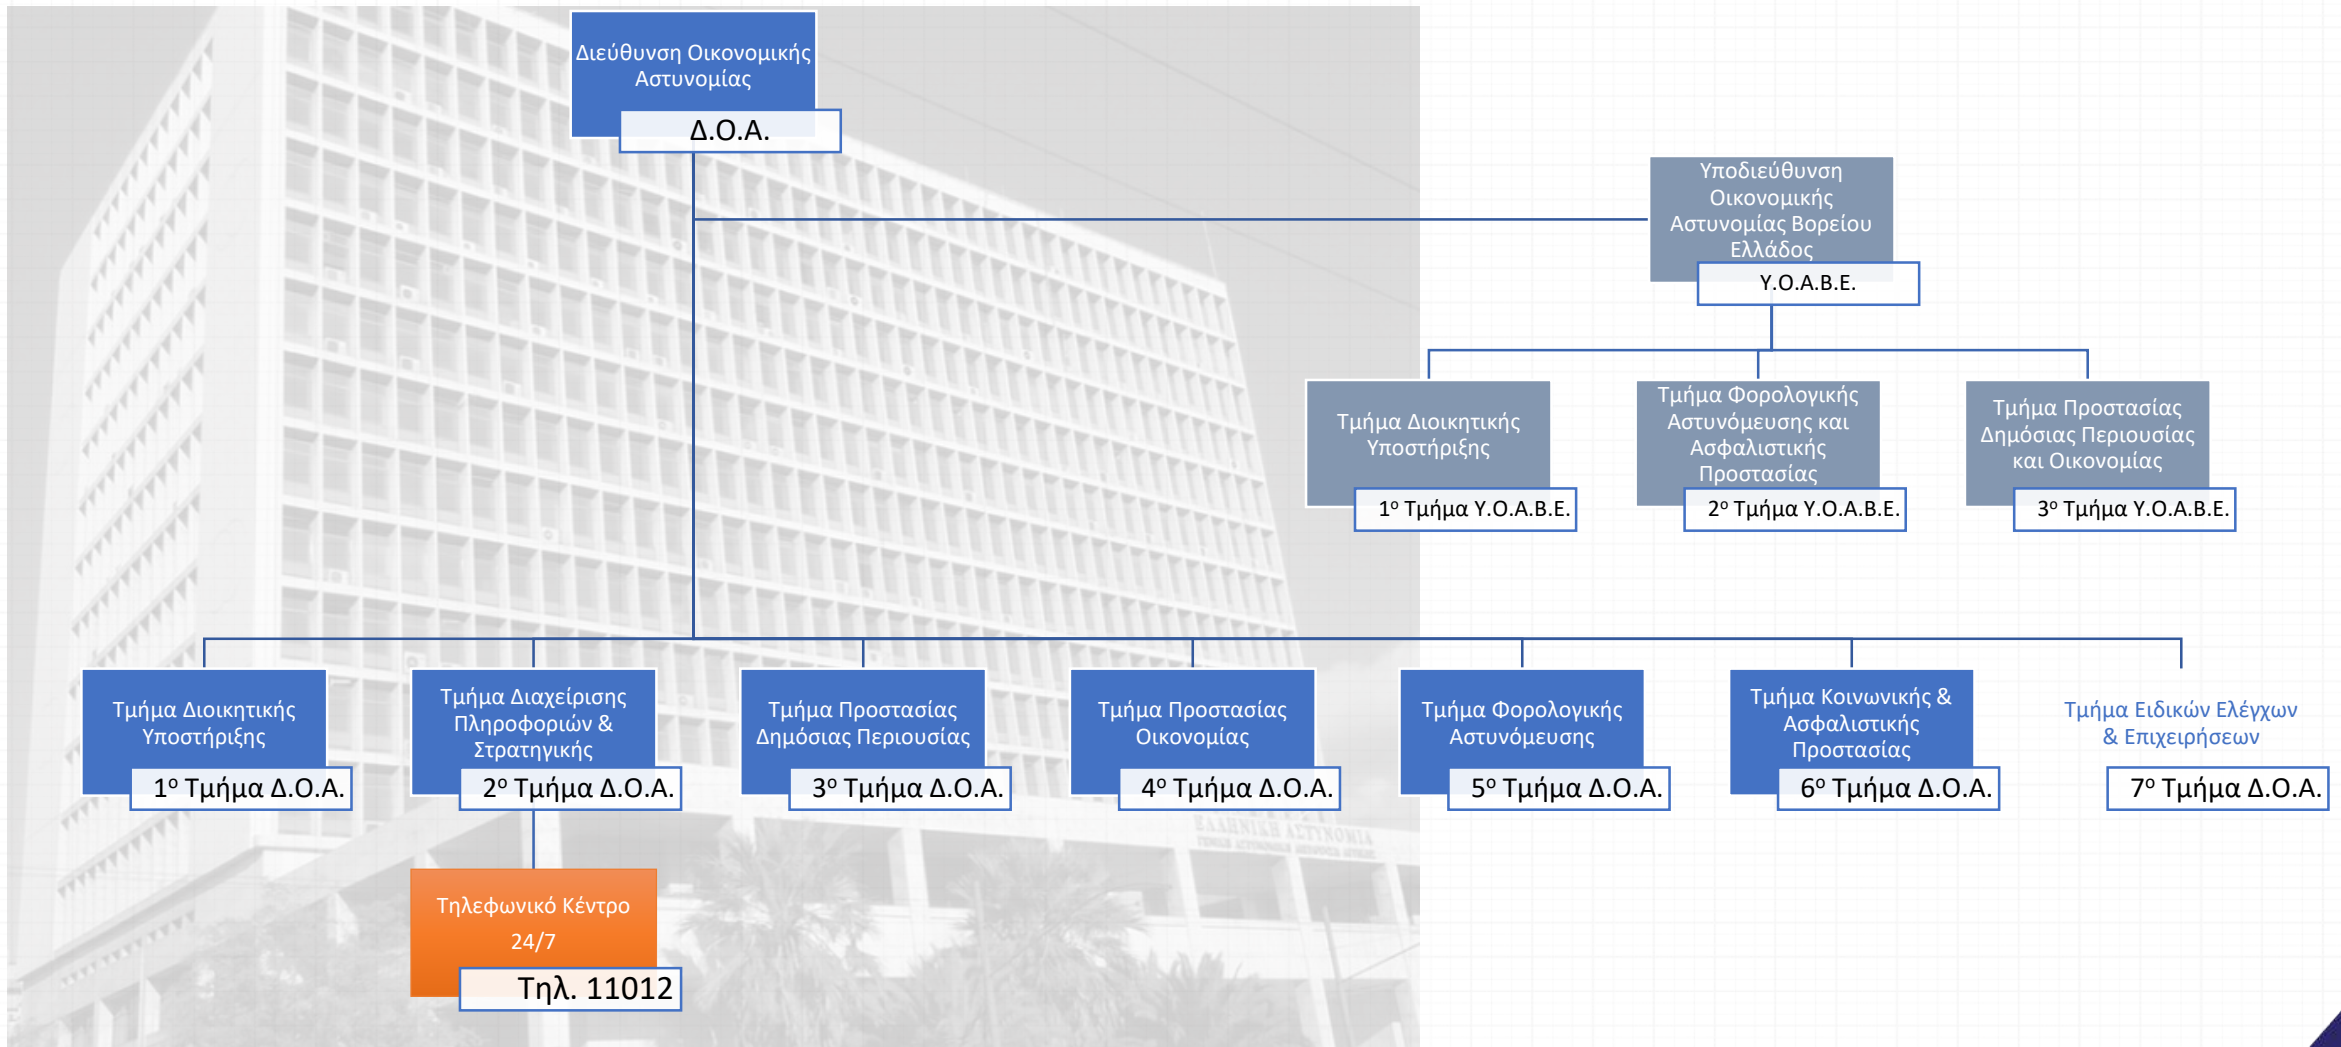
Διεύθυνση Οικονομικής Αστυνομίας
Δ.Ο.Α.

Υποδιεύθυνση Οικονομικής Αστυνομίας Βορείου Ελλάδος
Υ.Ο.Α.Β.Ε.

Τμήμα Διοικητικής Υποστήριξης
1ο Τμήμα Υ.Ο.Α.Β.Ε.

Τμήμα Φορολογικής Αστυνόμευσης και Ασφαλιστικής Προστασίας
2ο Τμήμα Υ.Ο.Α.Β.Ε.

Τμήμα Προστασίας Δημόσιας Περιουσίας και Οικονομίας
3ο Τμήμα Υ.Ο.Α.Β.Ε.

Τμήμα Διοικητικής Υποστήριξης
1ο Τμήμα Δ.Ο.Α.

Τμήμα Διαχείρισης Πληροφοριών & Στρατηγικής
2ο Τμήμα Δ.Ο.Α.

Τμήμα Προστασίας Δημόσιας Περιουσίας
3ο Τμήμα Δ.Ο.Α.

Τμήμα Προστασίας Οικονομίας
4ο Τμήμα Δ.Ο.Α.

Τμήμα Φορολογικής Αστυνόμευσης
5ο Τμήμα Δ.Ο.Α.

Τμήμα Κοινωνικής & Ασφαλιστικής Προστασίας
6ο Τμήμα Δ.Ο.Α.

Τμήμα Ειδικών Ελέγχων & Επιχειρήσεων
7ο Τμήμα Δ.Ο.Α.

Τηλεφωνικό Κέντρο 24/7
Τηλ. 11012